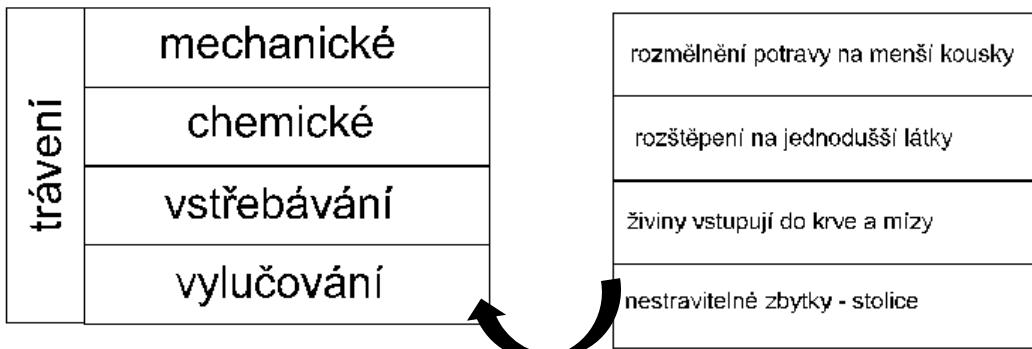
| trávení | mechanické |
|---|---|
| | chemické |
| | vstřebávání |
| | vylučování |

| rozmělnění potravy na menší kousky |
|---|
| rozštěpení na jednodušší látky |
| živiny vstupují do krve a mízy |
| nestravitelné zbytky - stolice |